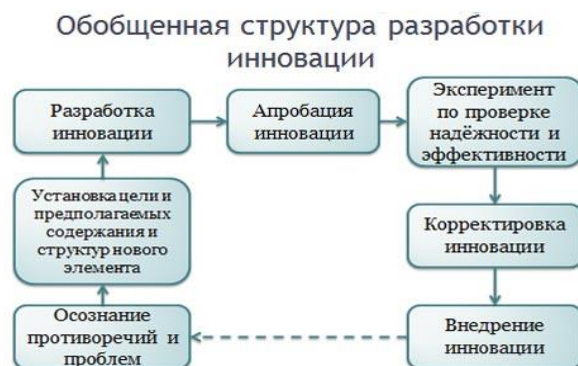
Обобщенная структура разработки инновации

Разработка инновации

Апробация инновации

Эксперимент по проверке надёжности и эффективности

Установка цели и предполагаемых содержания и структур нового элемента

Корректировка инновации

Осознание противоречий и проблем

Внедрение инновации